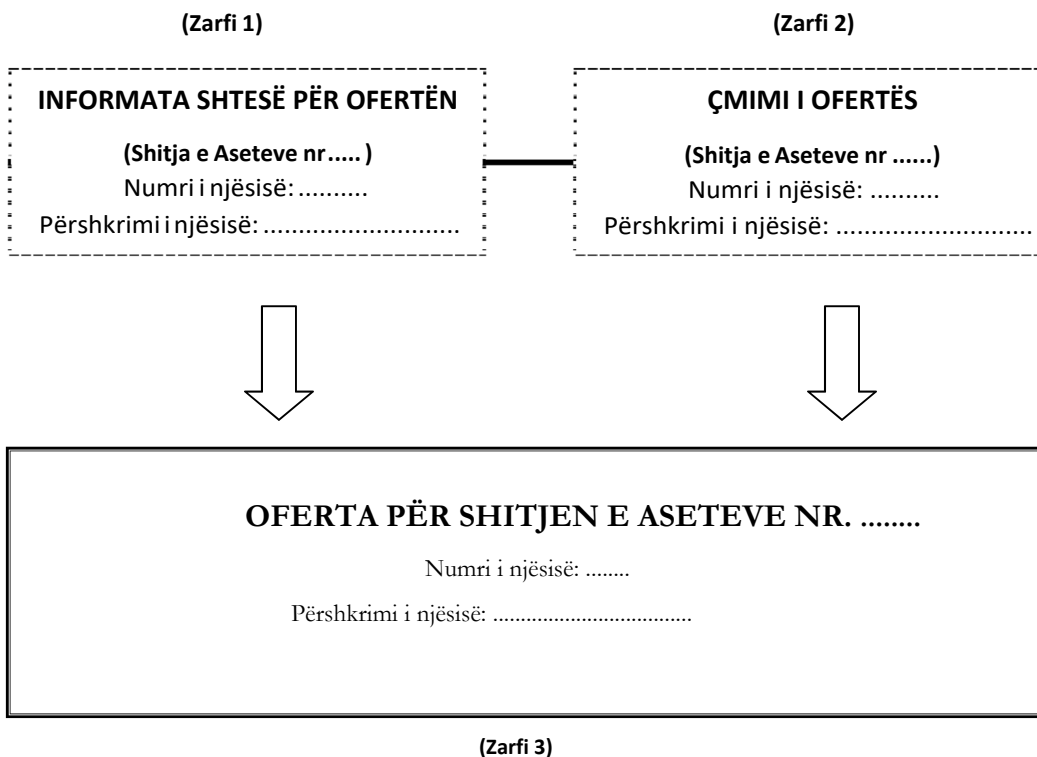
(Zarfi 1)

(Zarfi 2)

INFORMATA SHTESË PËR OFERTËN

(Shitja e Aseteve nr..... )

Numri i njësisë: ..........

Përshkrimi i njësisë: ............................

ÇMIMI I OFERTËS

(Shitja e Aseteve nr ......)

Numri i njësisë: ..........

Përshkrimi i njësisë: ............................

OFERTA PËR SHITJEN E ASETEVE NR. ........

Numri i njësisë: ........

Përshkrimi i njësisë: ...................................

(Zarfi 3)